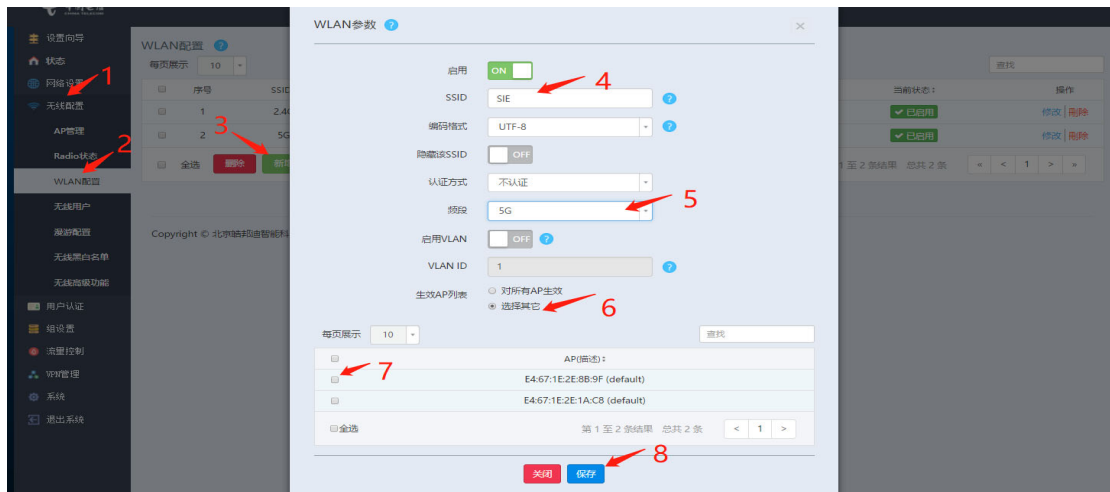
设置向导
状态
网络设置
无线配置
AP管理
Radio状态
WLAN配置
无线用户
漫游配置
无线黑白名单
无线高级功能
用户认证
组设置
流量控制
VPN管理
系统
退出系统

WLAN配置
每页展示 10
序号 SSID
1 2.4G
2 5G
全选 删除 新增
Copyright © 北京晴邦迪智能科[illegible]

查找
当前状态 操作
已启用 修改 | 删除
已启用 修改 | 删除
1 至 2 条结果 总共 2 条
« < 1 > »

WLAN参数 ?
×
启用 ON
SSID SIE ?
编码格式 UTF-8 ?
隐藏该SSID OFF
认证方式 不认证
频段 5G
启用VLAN OFF ?
VLAN ID 1 ?
生效AP列表
对所有AP生效
选择其它
每页展示 10
查找
AP(描述)
E4:67:1E:2E:8B:9F (default)
E4:67:1E:2E:1A:C8 (default)
全选
第 1 至 2 条结果 总共 2 条
< 1 >
关闭 保存
1
2
3
4
5
6
7
8